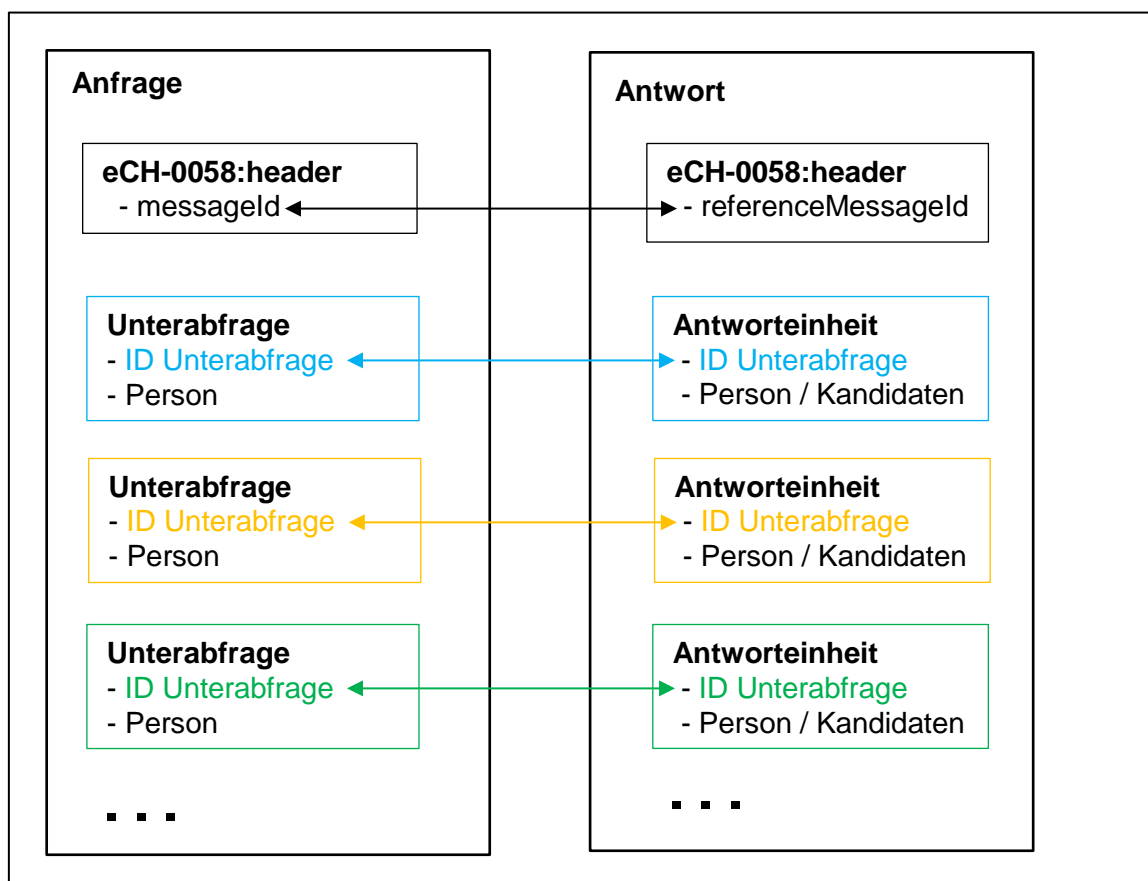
Anfrage

eCH-0058:header
- messageId

Unterabfrage
- ID Unterabfrage
- Person

Unterabfrage
- ID Unterabfrage
- Person

Unterabfrage
- ID Unterabfrage
- Person

...

Antwort

eCH-0058:header
- referenceMessageId

Antworteinheit
- ID Unterabfrage
- Person / Kandidaten

Antworteinheit
- ID Unterabfrage
- Person / Kandidaten

Antworteinheit
- ID Unterabfrage
- Person / Kandidaten

...